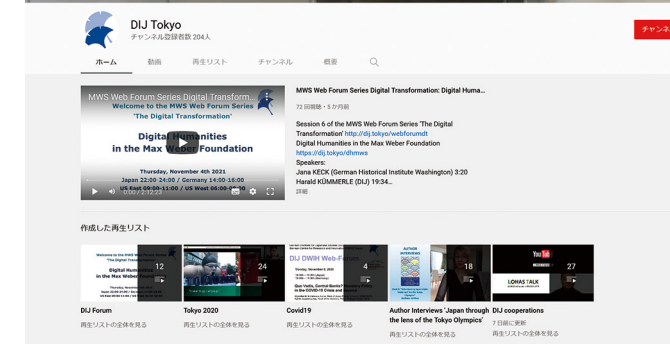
DIJ Tokyo
チャンネル登録者数 204人

チャンネ

ホーム 動画 再生リスト チャンネル 概要

MWS Web Forum Series Digital Transform...
Welcome to the MWS Web Forum Series
'The Digital Transformation'

Digital Humanities
in the Max Weber Foundation

Thursday, November 4th 2021
Japan 22:00-24:00 / Germany 14:00-16:00
US East 09:00-11:00 / US West 06:00-08:00

0:00 / 2:12:22

MWS Web Forum Series Digital Transformation: Digital Huma...

72 回視聴・5 か月前

Session 6 of the MWS Web Forum Series 'The Digital Transformation' http://dij.tokyo/webforumdt
Digital Humanities in the Max Weber Foundation
https://dij.tokyo/dhmws
Speakers:
Jana KECK (German Historical Institute Washington) 3:20
Harald KÜMMERLE (DIJ) 19:34...
詳細

作成した再生リスト

12
DIJ Forum
再生リストの全体を見る

24
Tokyo 2020
再生リストの全体を見る

4
Covid19
再生リストの全体を見る

18
Author Interviews 'Japan through the lens of the Tokyo Olympics'
再生リストの全体を見る

27
DIJ cooperations
7 日前に更新
再生リストの全体を見る